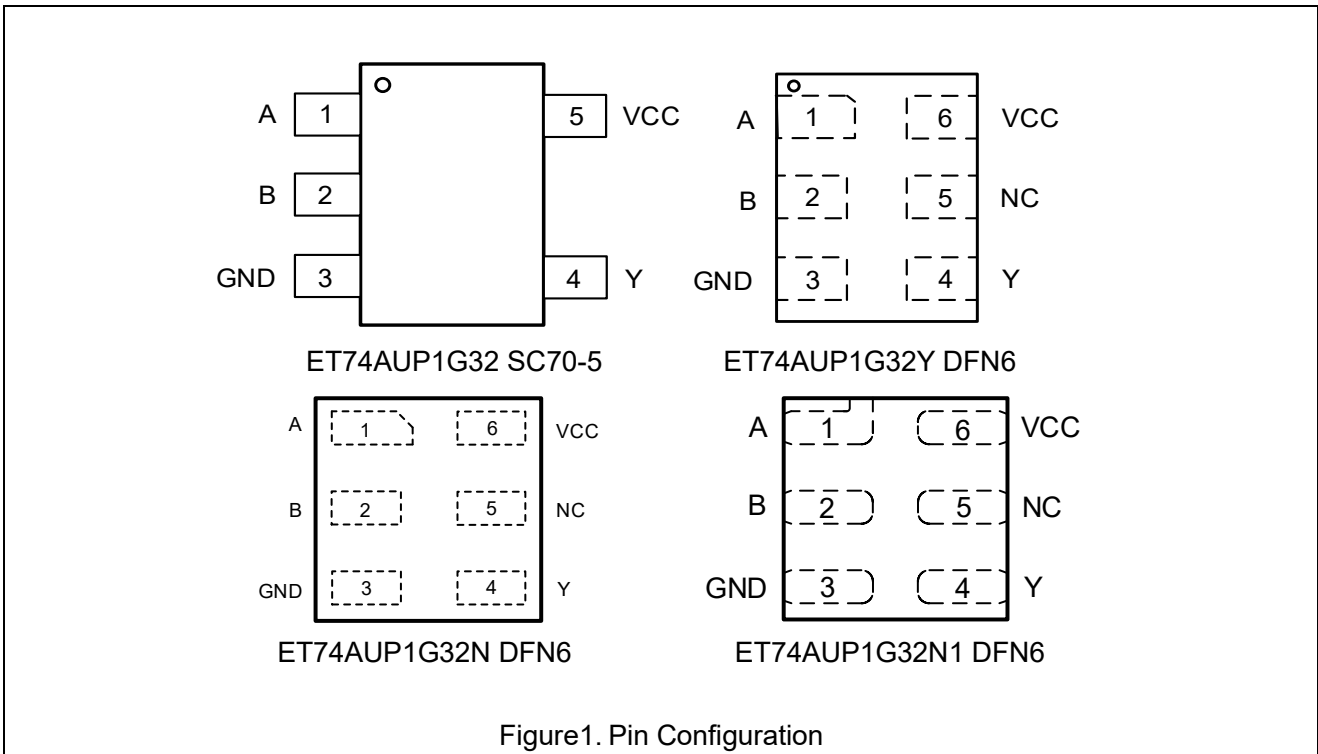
A 1
B 2
GND 3
5 VCC
4 Y

ET74AUP1G32 SC70-5

A 1
B 2
GND 3
6 VCC
5 NC
4 Y

ET74AUP1G32Y DFN6

A 1
B 2
GND 3
6 VCC
5 NC
4 Y

ET74AUP1G32N DFN6

A 1
B 2
GND 3
6 VCC
5 NC
4 Y

ET74AUP1G32N1 DFN6

Figure1. Pin Configuration